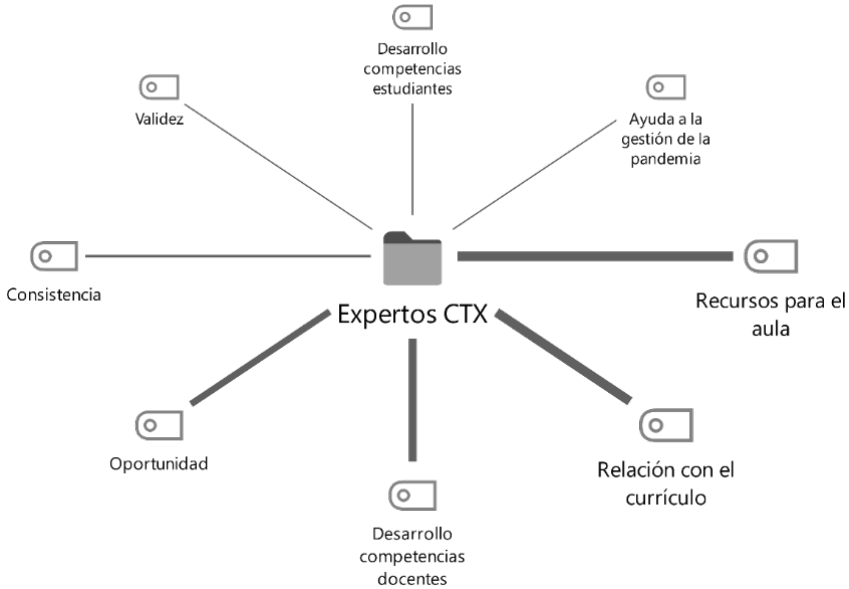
Desarrollo competencias estudiantes

Validez

Ayuda a la gestión de la pandemia

Consistencia

Expertos CTX

Recursos para el aula

Oportunidad

Relación con el currículo

Desarrollo competencias docentes